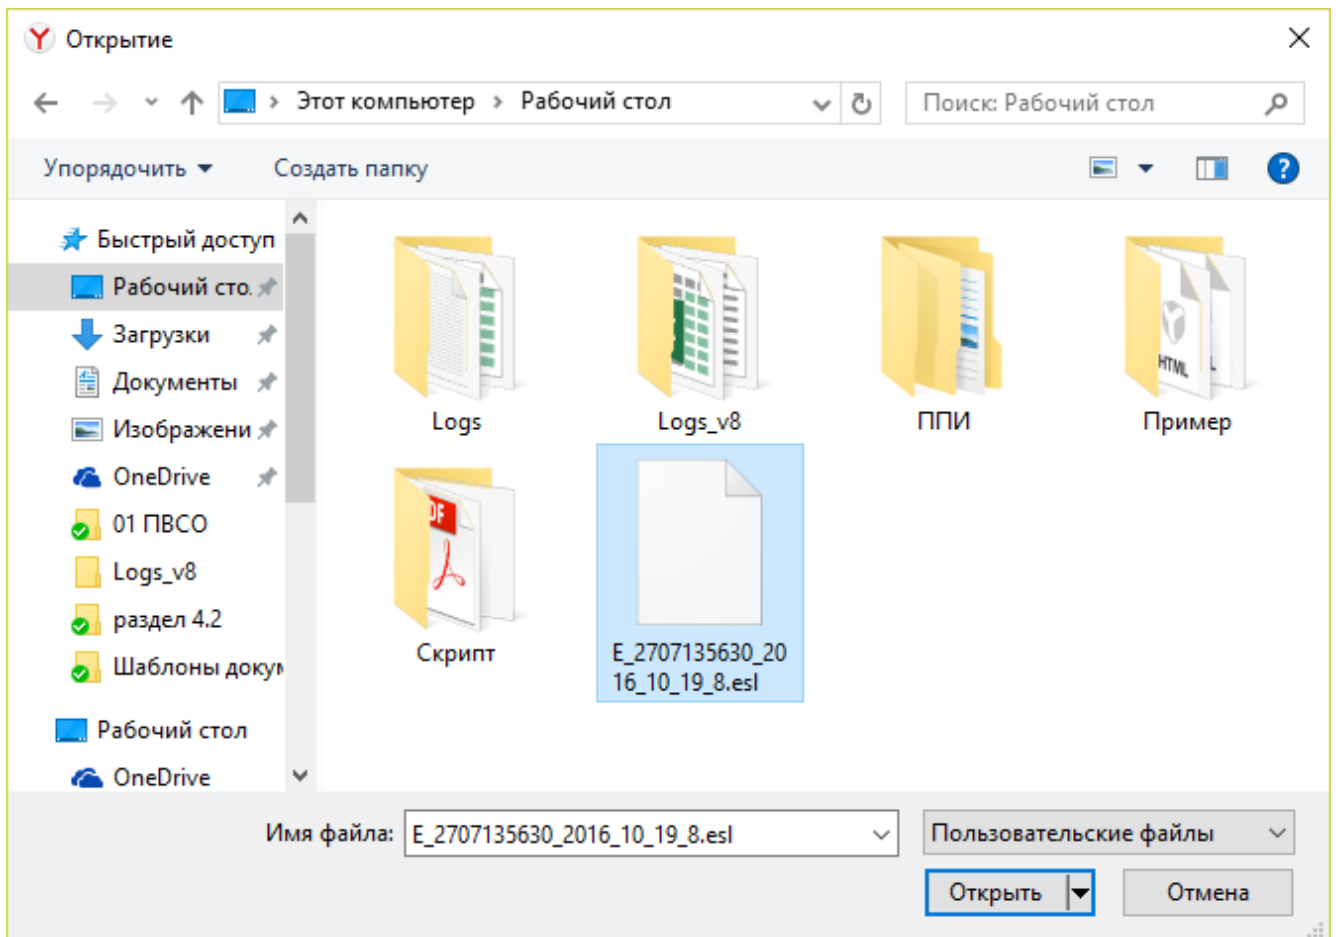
Открытие

Этот компьютер › Рабочий стол

Поиск: Рабочий стол

Упорядочить ▾ Создать папку

Быстрый доступ
Рабочий сто.
Загрузки
Документы
Изображени
OneDrive
01 ПВСО
Logs_v8
раздел 4.2
Шаблоны доку
Рабочий стол
OneDrive

Logs
Logs_v8
ППИ
Пример
Скрипт
E_2707135630_2016_10_19_8.esl

Имя файла: E_2707135630_2016_10_19_8.esl
Пользовательские файлы
Открыть
Отмена